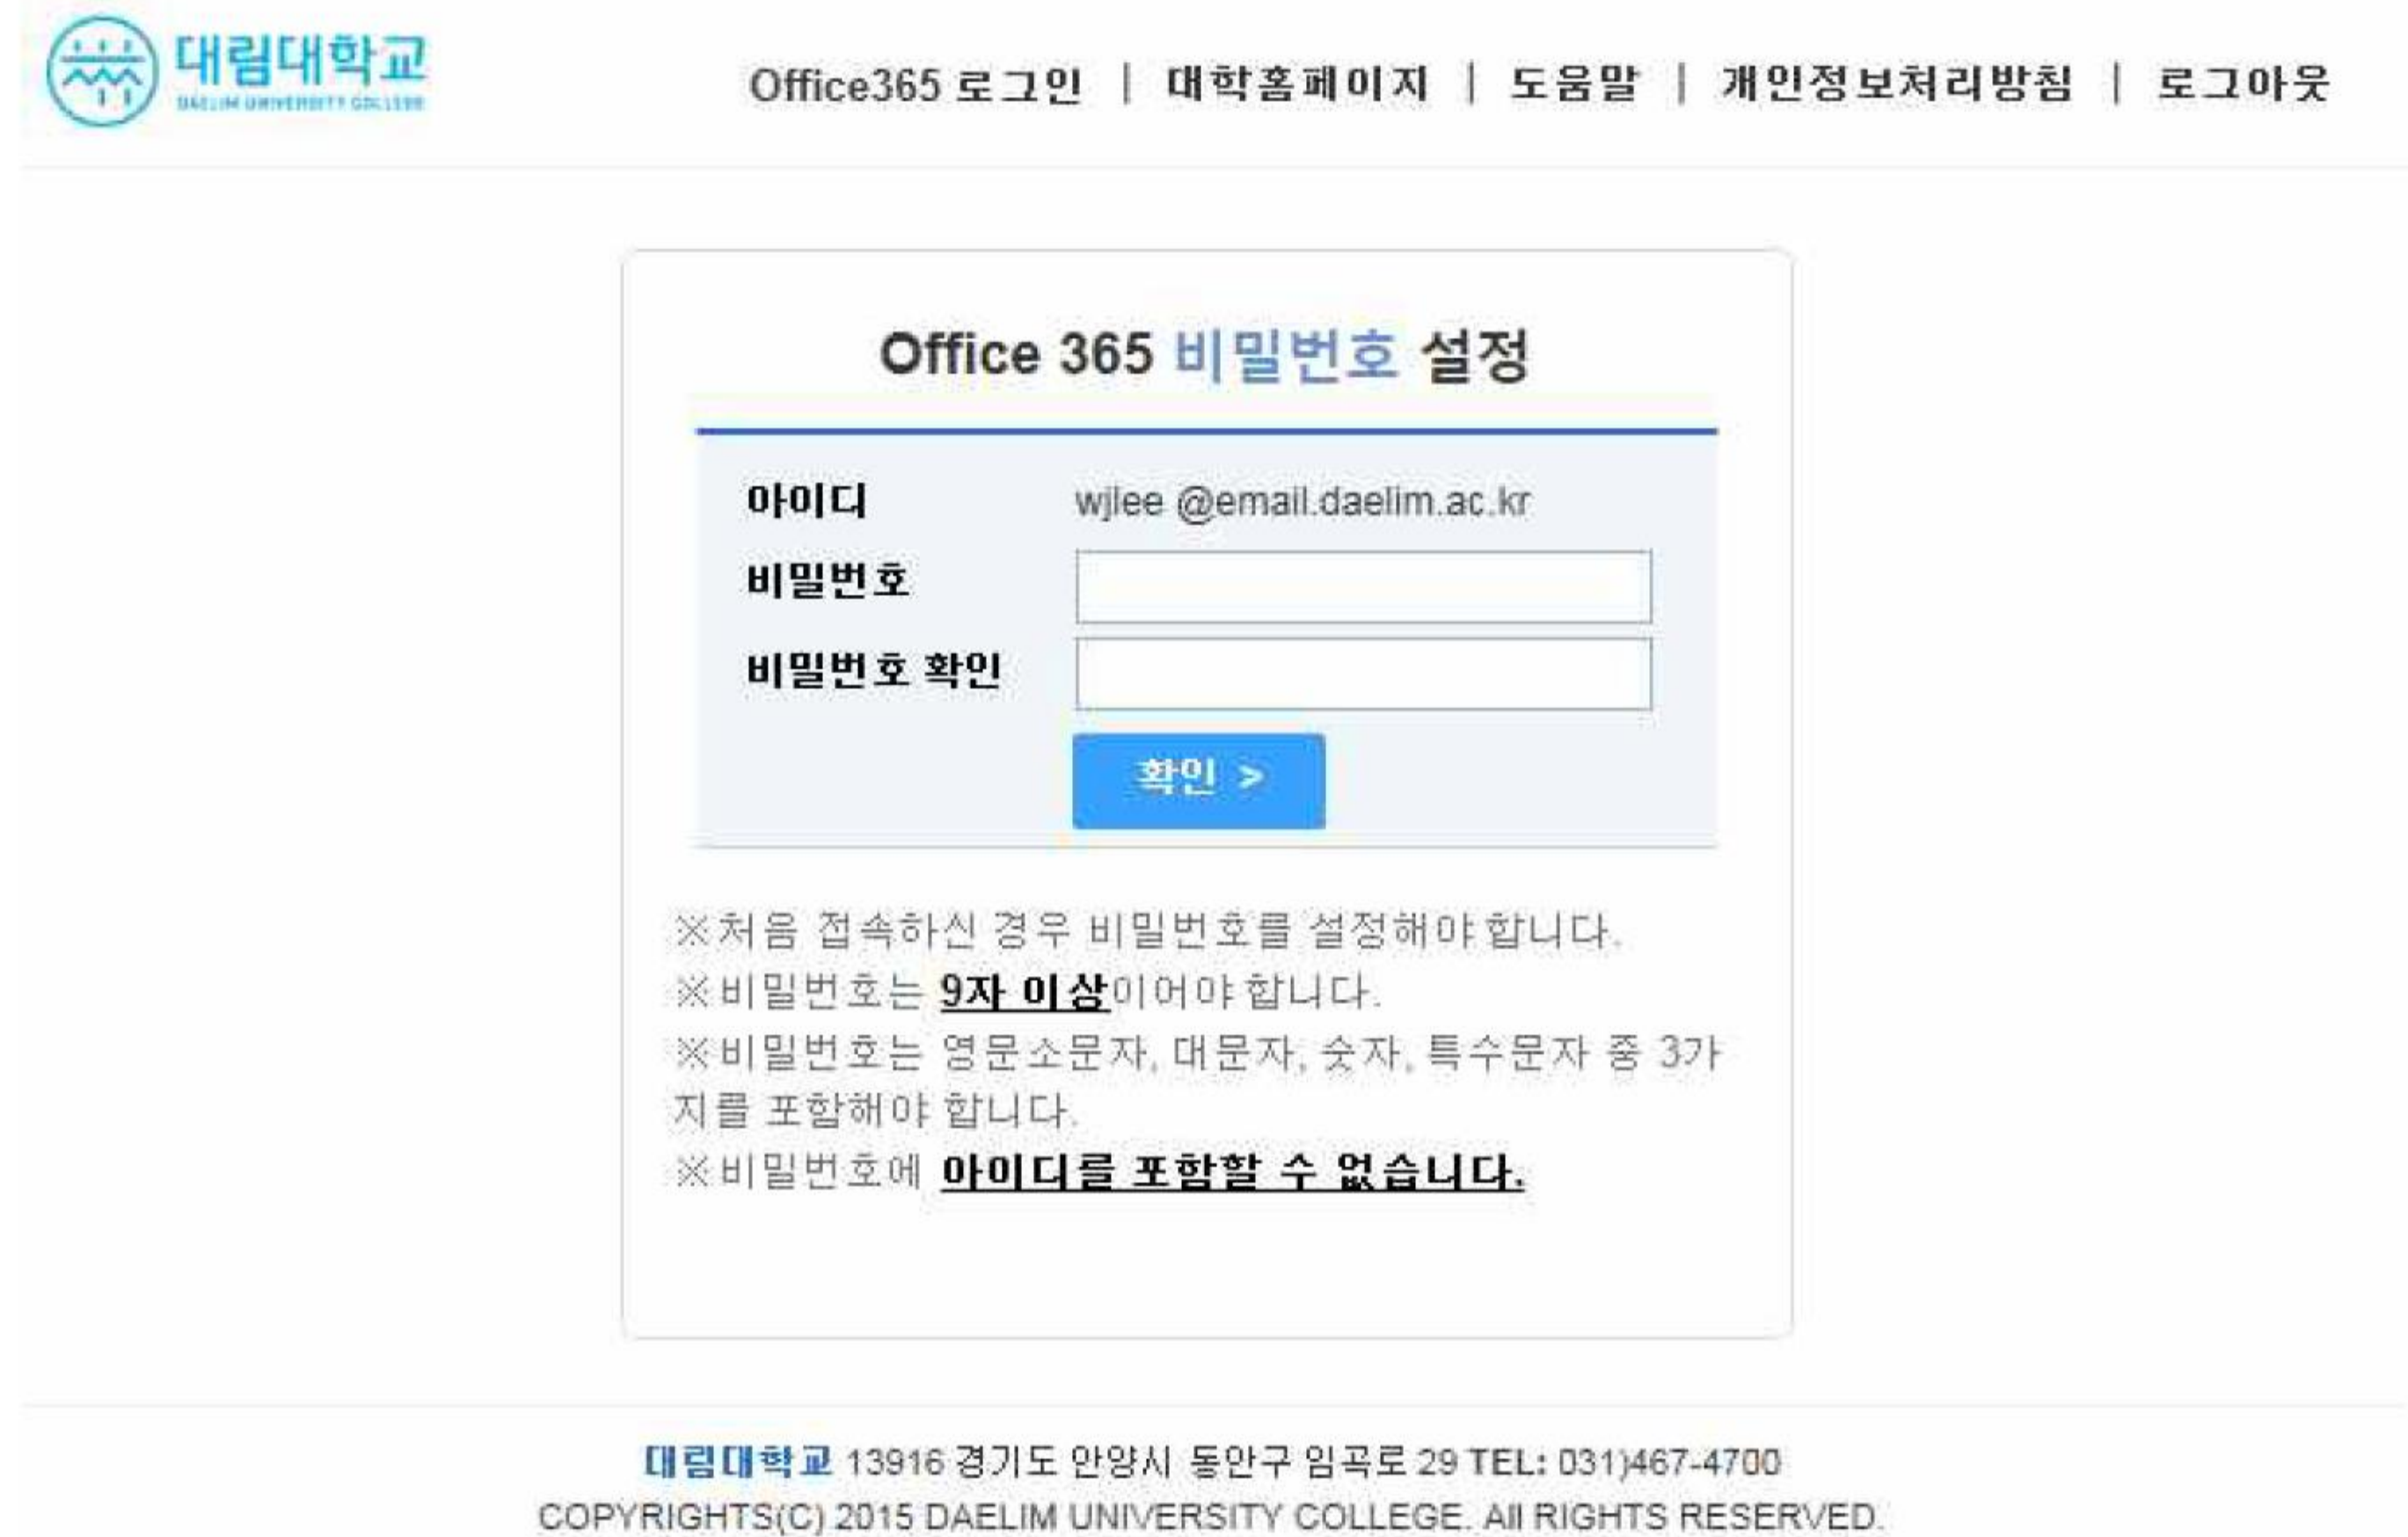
대림대학교
DAELIM UNIVERSITY COLLEGE

Office365 로그인 | 대학홈페이지 | 도움말 | 개인정보처리방침 | 로그아웃

Office 365 비밀번호 설정

아이디 wjlee @email.daelim.ac.kr
비밀번호
비밀번호 확인
확인 >

※처음 접속하신 경우 비밀번호를 설정해야 합니다.
※비밀번호는 9자 이상이어야 합니다.
※비밀번호는 영문소문자, 대문자, 숫자, 특수문자 중 3가지를 포함해야 합니다.
※비밀번호에 아이디를 포함할 수 없습니다.

대림대학교 13916 경기도 안양시 동안구 임곡로 29 TEL: 031)467-4700
COPYRIGHTS(C) 2015 DAELIM UNIVERSITY COLLEGE. All RIGHTS RESERVED.